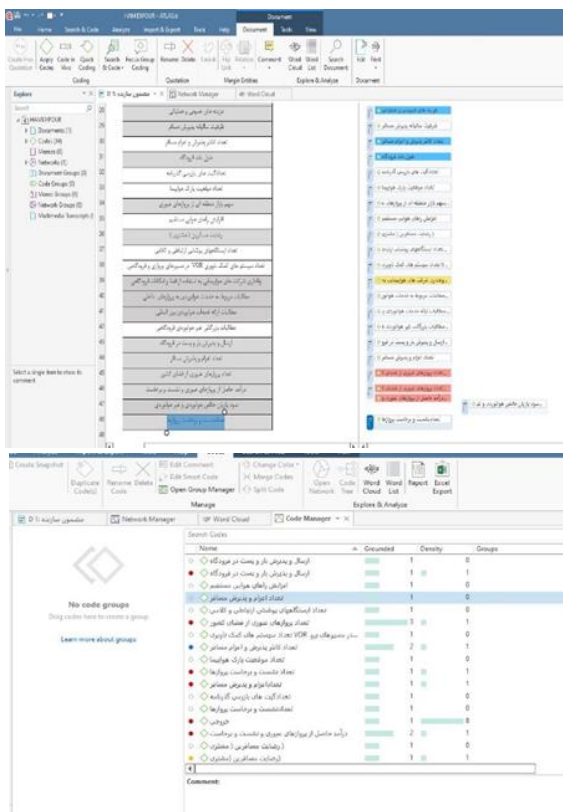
HAVEPOUR - ATLAS.ti Document
File Home Search & Code Analyze Import & Export Tools Help Document Tools View
Create Free Quotation Apply Codes Code in Vivo Quick Coding Search & Code Focus Group Coding Coding
Rename Delete Quotation Comment Word Cloud Word List Search Document Explore & Analyze Edit Find Document
Margin Entities
Explorer
Search
HAVEPOUR
Documents (1)
Codes (39)
Memos (0)
Networks (0)
Document Groups (0)
Code Groups (0)
Memo Groups (0)
Network Groups (0)
Multimedia Transcripts (0)
Select a single item to show its comment
D 1: مضمون سازنده 1 Network Manager Word Cloud
هزینه های عمومی و عملیاتی
ظرفیت سالیانه پذیرش مسافر
تعداد آشیانه های هواپیما
تعداد مسافر ورودی و خروجی
رضایت مسافرین
تعداد ایستگاه های پیشانی ارتباطی و کانتر
تعداد سیستم های کنترل تردد VOR در مسیرهای پروازی
ارسال و پذیرش بار و پست در فرودگاه
تعداد پروازهای خارجی و داخلی
درآمد حاصل از پروازهای عبوری و نشست و برخاست
سود بازار خالص هواپیما و غیر هواپیما
تعداد نشست و برخاست پروازها
Create Snapshot Duplicate Code(s) Rename Code Delete Edit Comment Edit Smart Code Open Group Manager Change Color Merge Codes Split Code Manage Open Network Code Tree Word Cloud Word List Report Excel Export Explore & Analyze
D 1: مضمون سازنده 1 Network Manager Word Cloud Code Manager
Search Codes
No code groups
Drag codes here to create a group
Learn more about groups
| Name | Grounded | Density | Groups |
|---|---|---|---|
| ارسال و پذیرش بار و پست در فرودگاه | 1 | | 0 |
| ارسال و پذیرش بار و پست در فرودگاه | 1 | 1 | 1 |
| آموزش راهای هوایی مستقیم | 1 | | 0 |
| تعداد اعزام و پذیرش مسافر | 1 | | 0 |
| تعداد ایستگاههای پیشخوان ارتباطی و کانتر | 1 | | 0 |
| تعداد پروازهای عبوری از فضای کشور | 3 | 1 | 1 |
| سیستم های کنترل تردد VOR تعداد | 1 | | 0 |
| تعداد کادر پذیرش و اعزام مسافر | 2 | 1 | 1 |
| تعداد موقعیت پارک هواپیما | 1 | | 0 |
| تعداد نشست و برخاست پروازها | 1 | 1 | 1 |
| تعدادابزار و پذیرش مسافر | 1 | | 0 |
| تعدادکارت های بازرسی گذرنامه | 1 | | 0 |
| تعدادنشست و برخاست پروازها | 1 | | 0 |
| خروجی | 1 | | 0 |
| درآمد حاصل از پروازهای عبوری و نشست و برخاست | 2 | 1 | 1 |
| (رضایت مسافرین (عملکرد | 1 | | 0 |
| (رضایت مسافرین (منظری | 1 | 1 | 1 |
Comment: